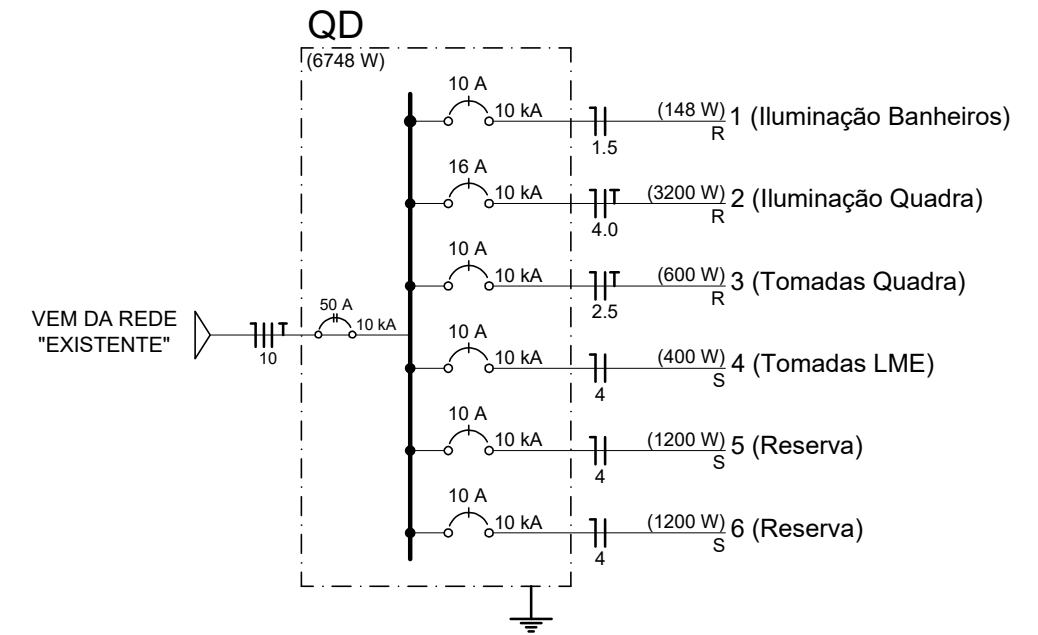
QD

(6748 W)

VEM DA REDE
"EXISTENTE"

10

50 A
10 kA

10 A
10 kA
1.5
(148 W)
R
1 (Iluminação Banheiros)

16 A
10 kA
4.0
(3200 W)
R
2 (Iluminação Quadra)

10 A
10 kA
2.5
(600 W)
R
3 (Tomadas Quadra)

10 A
10 kA
4
(400 W)
S
4 (Tomadas LME)

10 A
10 kA
4
(1200 W)
S
5 (Reserva)

10 A
10 kA
4
(1200 W)
S
6 (Reserva)